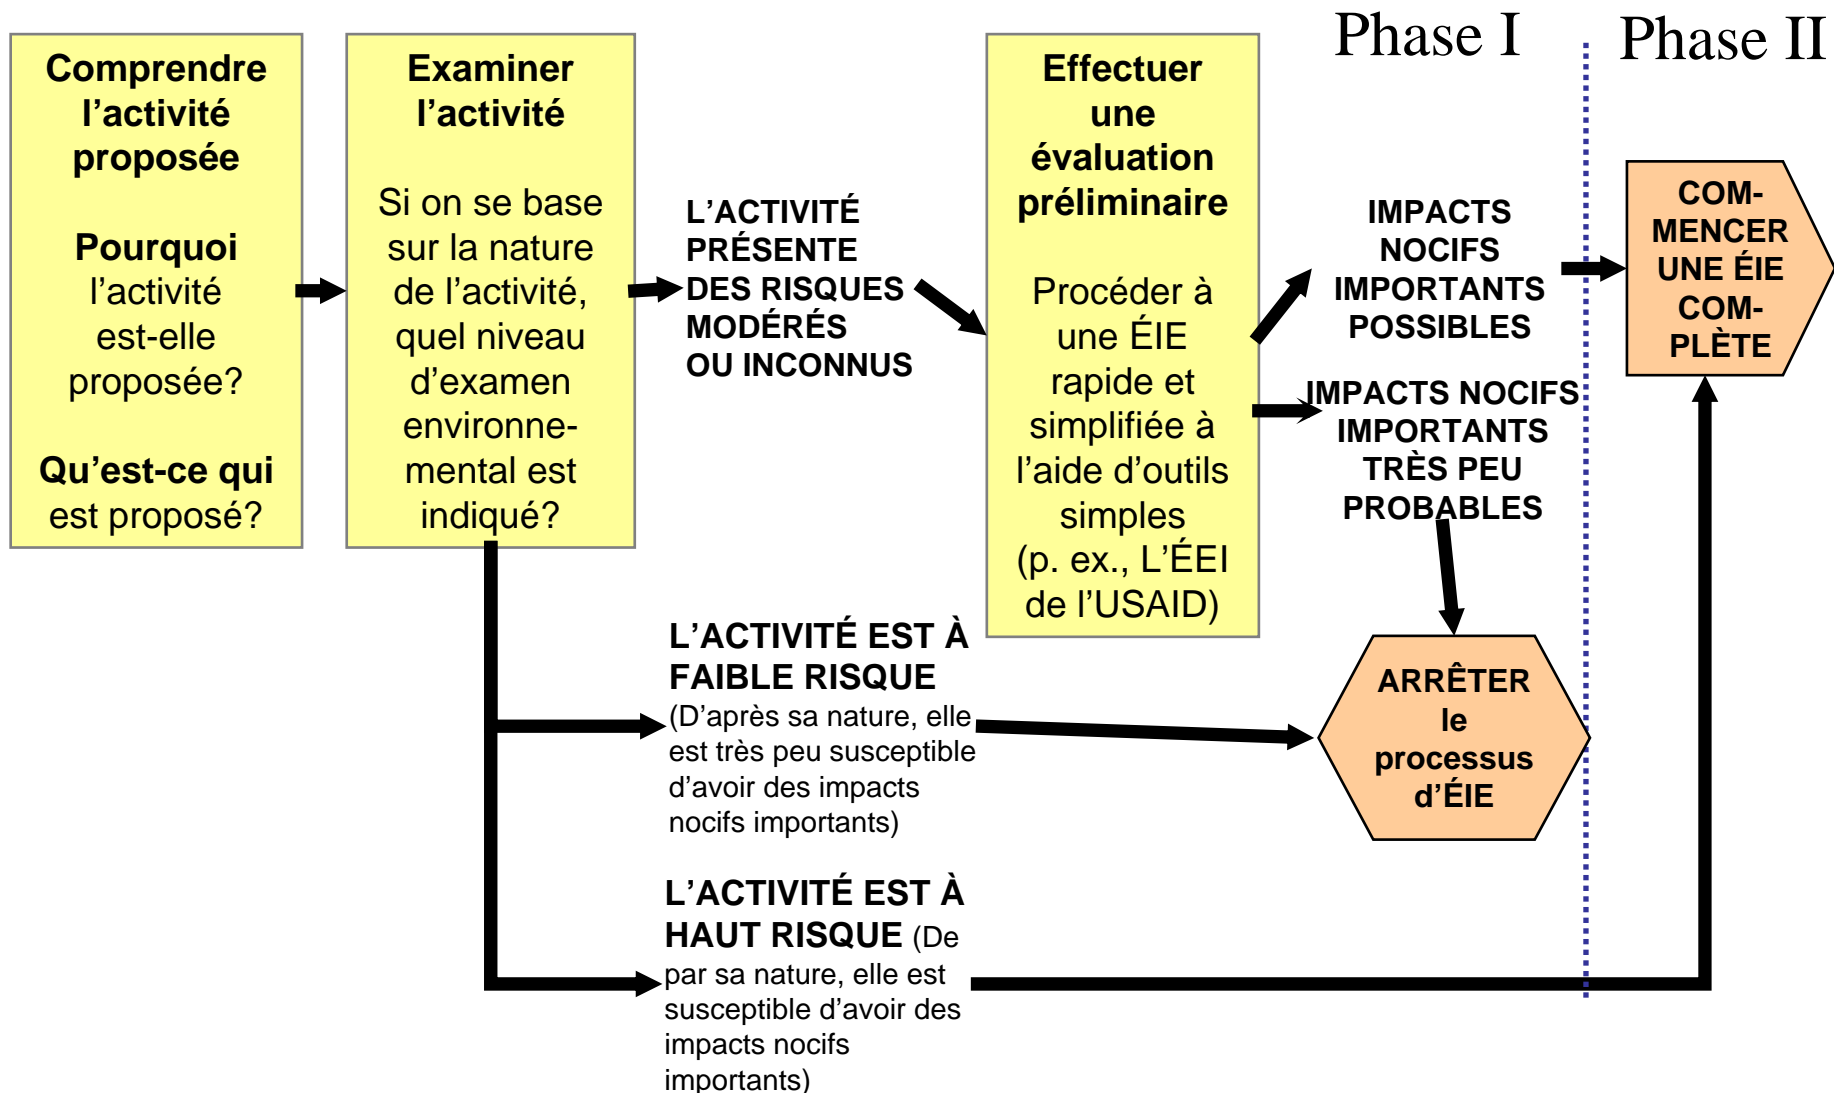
Phase I

Phase II

Comprendre l’activité proposée

Pourquoi l’activité est-elle proposée?

Qu’est-ce qui est proposé?

Examiner l’activité

Si on se base sur la nature de l’activité, quel niveau d’examen environnemental est indiqué?

L’ACTIVITÉ PRÉSENTE DES RISQUES MODÉRÉS OU INCONNUS

Effectuer une évaluation préliminaire

Procéder à une ÉIE rapide et simplifiée à l’aide d’outils simples (p. ex., L’ÉEI de l’USAID)

IMPACTS NOCIFS IMPORTANTS POSSIBLES

COM-MENCER UNE ÉIE COM-PLÈTE

IMPACTS NOCIFS IMPORTANTS TRÈS PEU PROBABLES

L’ACTIVITÉ EST À FAIBLE RISQUE (D’après sa nature, elle est très peu susceptible d’avoir des impacts nocifs importants)

ARRÊTER le processus d’ÉIE

L’ACTIVITÉ EST À HAUT RISQUE (De par sa nature, elle est susceptible d’avoir des impacts nocifs importants)